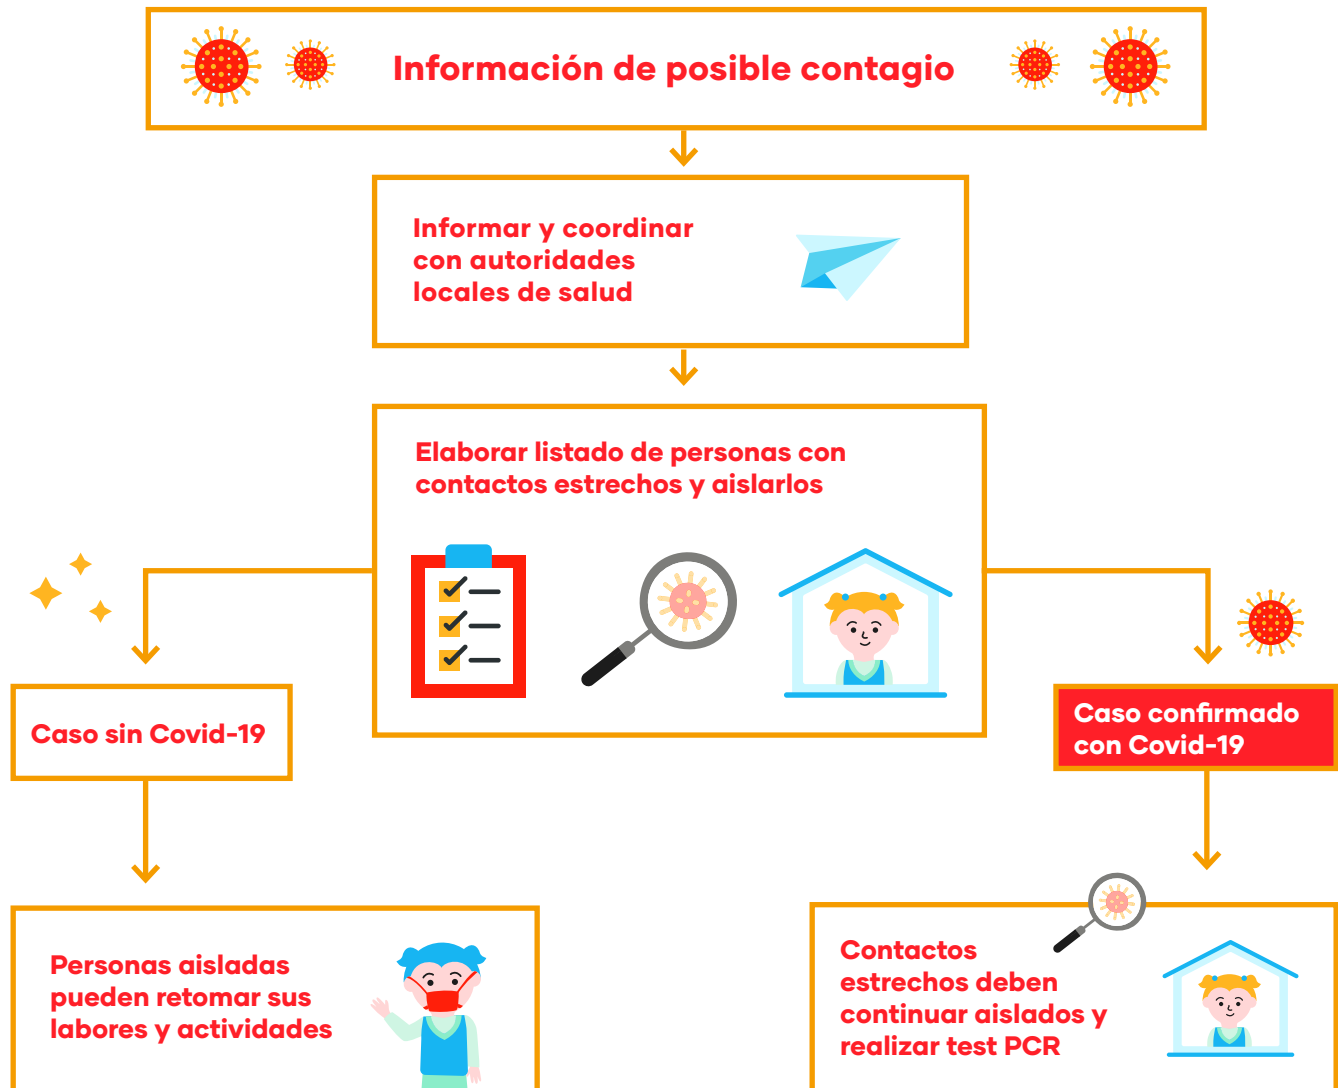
Información de posible contagio

Informar y coordinar con autoridades locales de salud

Elaborar listado de personas con contactos estrechos y aislarlos

Caso sin Covid-19

Caso confirmado con Covid-19

Personas aisladas pueden retomar sus labores y actividades

Contactos estrechos deben continuar aislados y realizar test PCR